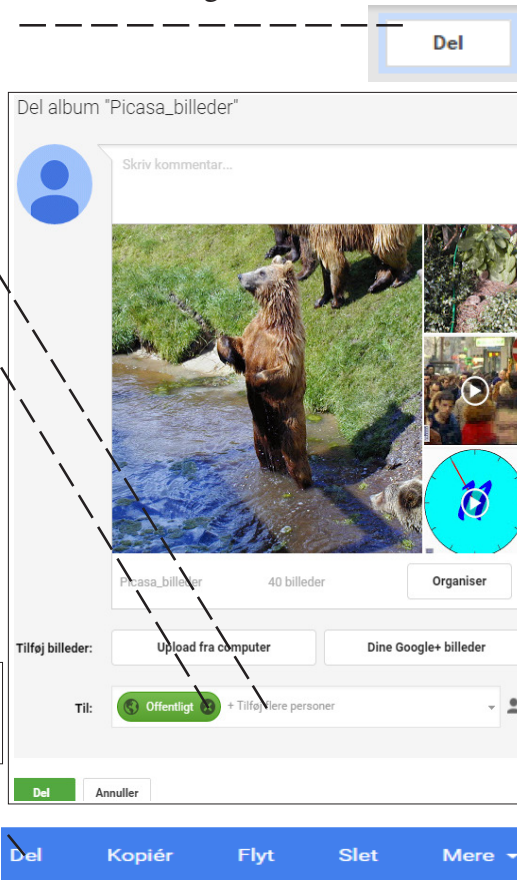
Del

Del album "Picasa_billeder"

Skriv kommentar...

Picasa_billeder

40 billeder

Organiser

Tilføj billeder:

Upload fra computer

Dine Google+ billeder

Til:

Offentligt

+ Tilføj flere personer

Del

Annuller

Del

Kopiér

Flyt

Slet

Mere